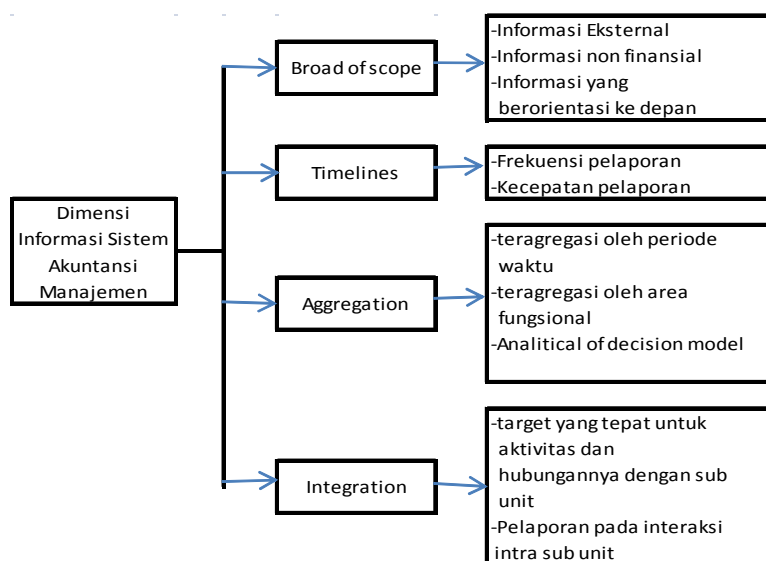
Dimensi Informasi Sistem Akuntansi Manajemen

Broad of scope

-Informasi Eksternal
-Informasi non finansial
-Informasi yang berorientasi ke depan

Timelines

-Frekuensi pelaporan
-Kecepatan pelaporan

Aggregation

-teragregasi oleh periode waktu
-teragregasi oleh area fungsional
-Analitical of decision model

Integration

-target yang tepat untuk aktivitas dan hubungannya dengan sub unit
-Pelaporan pada interaksi intra sub unit